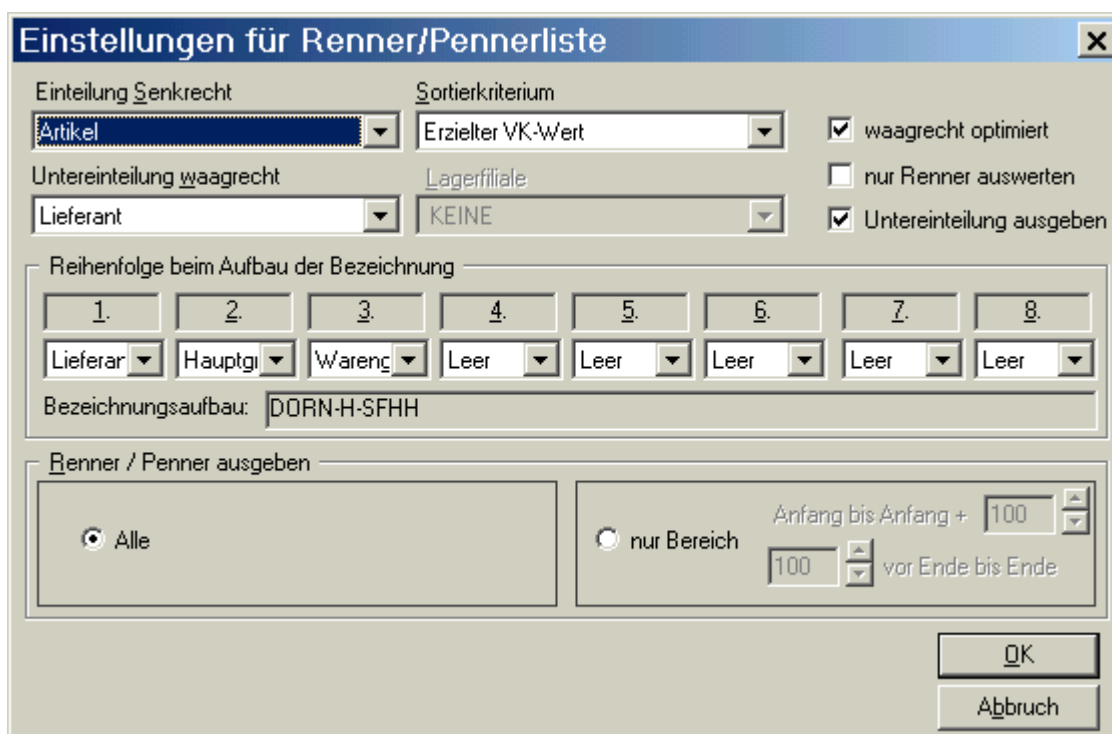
Einstellungen für Renner/Pennerliste

Einteilung Senkrecht
Artikel

Sortierkriterium
Erzielter VK-Wert

waagrecht optimiert

nur Renner auswerten

Untereinteilung ausgeben

Untereinteilung waagrecht
Lieferant

Lagerfiliale
KEINE

Reihenfolge beim Aufbau der Bezeichnung

| 1. | 2. | 3. | 4. | 5. | 6. | 7. | 8. |
|---|---|---|---|---|---|---|---|
| Lieferar | Hauptgı | Wareng | Leer | Leer | Leer | Leer | Leer |

Bezeichnungsaufbau: DORN-H-SFHH

Renner / Penner ausgeben

Alle

nur Bereich

Anfang bis Anfang + 100

100 vor Ende bis Ende

OK

Abbruch